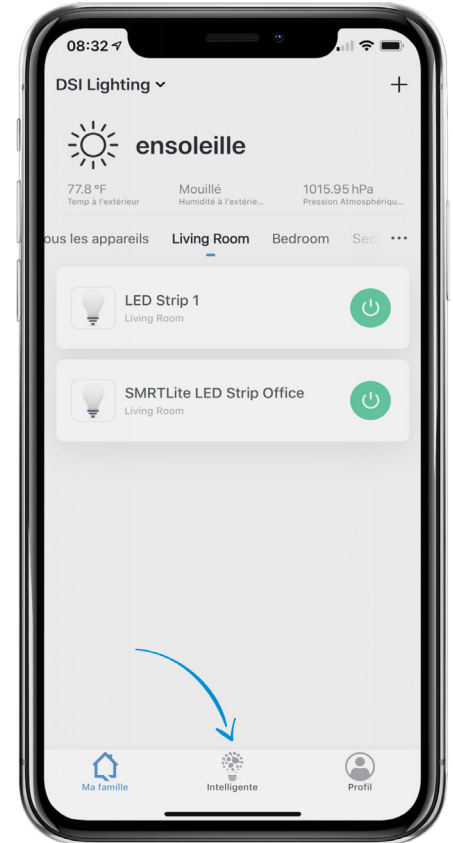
08:32

DSI Lighting

+

ensoleille

77.8 °F
Temp à l'extérieur

Mouillé
Humidité à l'extérie...

1015.95 hPa
Pression Atmosphériqu...

ous les appareils Living Room Bedroom Sec

LED Strip 1
Living Room

SMRTLite LED Strip Office
Living Room

Ma famille

Intelligente

Profil